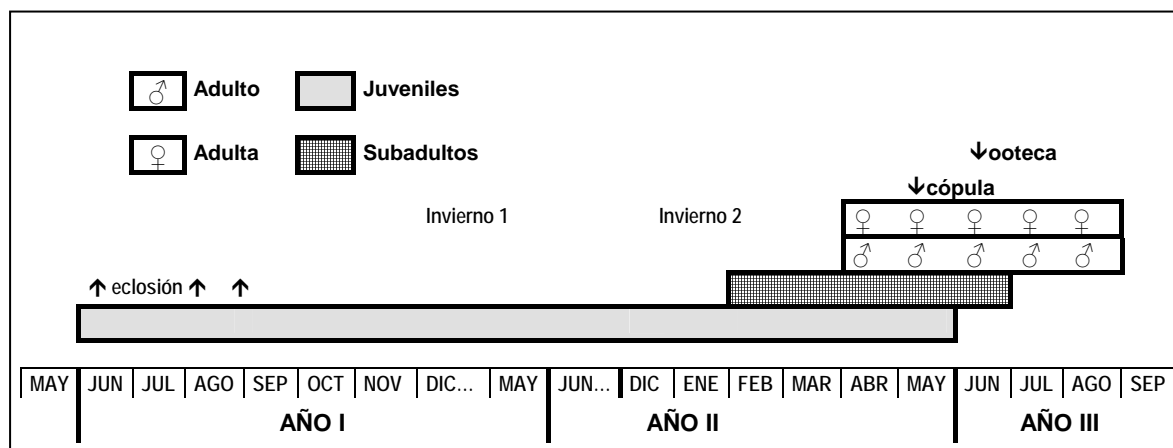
♂ Adulto
Juveniles

♀ Adulta
Subadultos

↓ooteca

↓cópula

Invierno 1

Invierno 2

♀ ♀ ♀ ♀ ♀

♂ ♂ ♂ ♂ ♂

↑ eclosión ↑ ↑

| MAY | JUN | JUL | AGO | SEP | OCT | NOV | DIC... | MAY | JUN... | DIC | ENE | FEB | MAR | ABR | MAY | JUN | JUL | AGO | SEP |
|---|---|---|---|---|---|---|---|---|---|---|---|---|---|---|---|---|---|---|---|

AÑO I

AÑO II

AÑO III